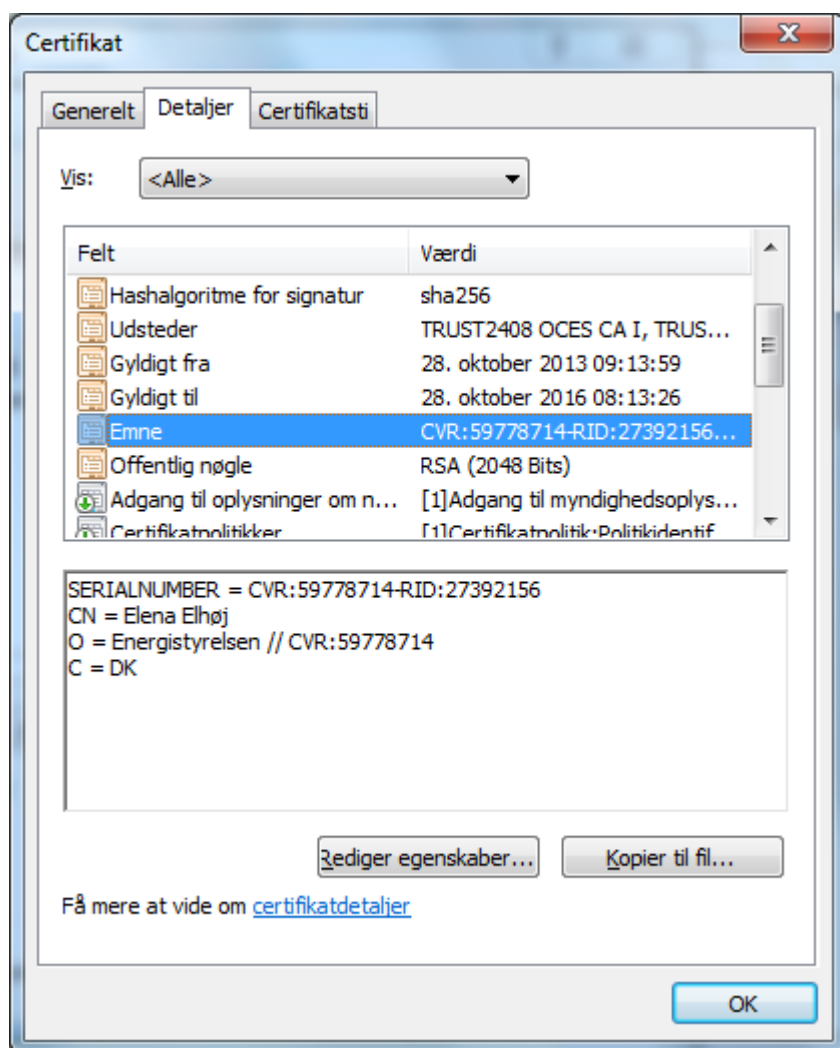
Certifikat

Generelt | Detaljer | Certifikatsti

Vis: <Alle>

| Felt | Værdi |
|---|---|
| Hashalgoritme for signatur | sha256 |
| Udsteder | TRUST2408 OCES CA I, TRUS... |
| Gyldigt fra | 28. oktober 2013 09:13:59 |
| Gyldigt til | 28. oktober 2016 08:13:26 |
| Emne | CVR:59778714-RID:27392156... |
| Offentlig nøgle | RSA (2048 Bits) |
| Adgang til oplysninger om n... | [1]Adgang til myndighedsoplys... |
| Certifikatpolitikker | [1]Certifikatpolitik:Politikidentif |

SERIALNUMBER = CVR:59778714-RID:27392156
CN = Elena Elhøj
O = Energistyrelsen // CVR:59778714
C = DK

Rediger egenskaber... | Kopier til fil...

Få mere at vide om certifikatdetaljer

OK